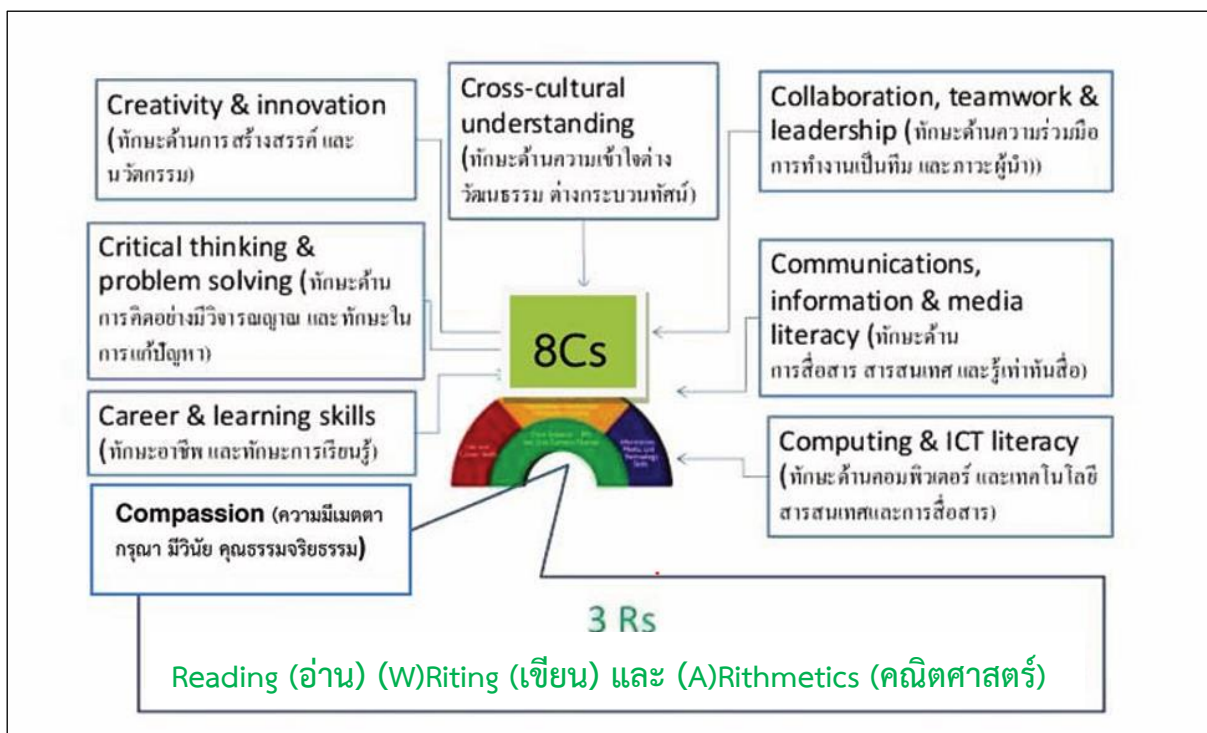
Creativity & innovation (ทักษะด้านการ สร้างสรรค์ และ นวัตกรรม)

Cross-cultural understanding (ทักษะด้านความเข้าใจต่าง วัฒนธรรม ต่างกระบวนทัศน์)

Collaboration, teamwork & leadership (ทักษะด้านความร่วมมือ การทำงานเป็นทีม และภาวะผู้นำ))

Critical thinking & problem solving (ทักษะด้าน การคิดอย่างมีวิจารณญาณ และทักษะใน การแก้ปัญหา)

8Cs

Communications, information & media literacy (ทักษะด้าน การสื่อสาร สารสนเทศ และรู้เท่าทันสื่อ)

Career & learning skills (ทักษะอาชีพ และทักษะการเรียนรู้)

Computing & ICT literacy (ทักษะด้านคอมพิวเตอร์ และเทคโนโลยี สารสนเทศและการสื่อสาร)

Compassion (ความมีเมตตา กรุณา มีวินัย คุณธรรมจริยธรรม)

3 Rs

Reading (อ่าน) (W)Riting (เขียน) และ (A)Rithmetics (คณิตศาสตร์)